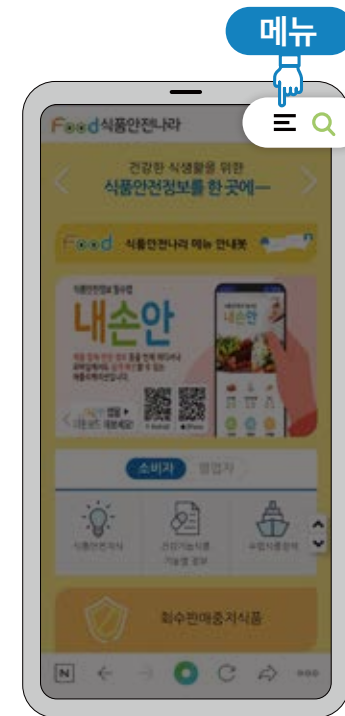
메뉴

Food 식품안전나라

건강한 식생활을 위한
식품안전정보를 한 곳에~

Food 식품안전나라 메뉴 안내봇

식품안전정보 필수앱
내손안

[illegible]

내손안

소비자 영업자

식품안전지식
건강기능식품 기능성 정보
수입식품정보

회수판매중지식품

N